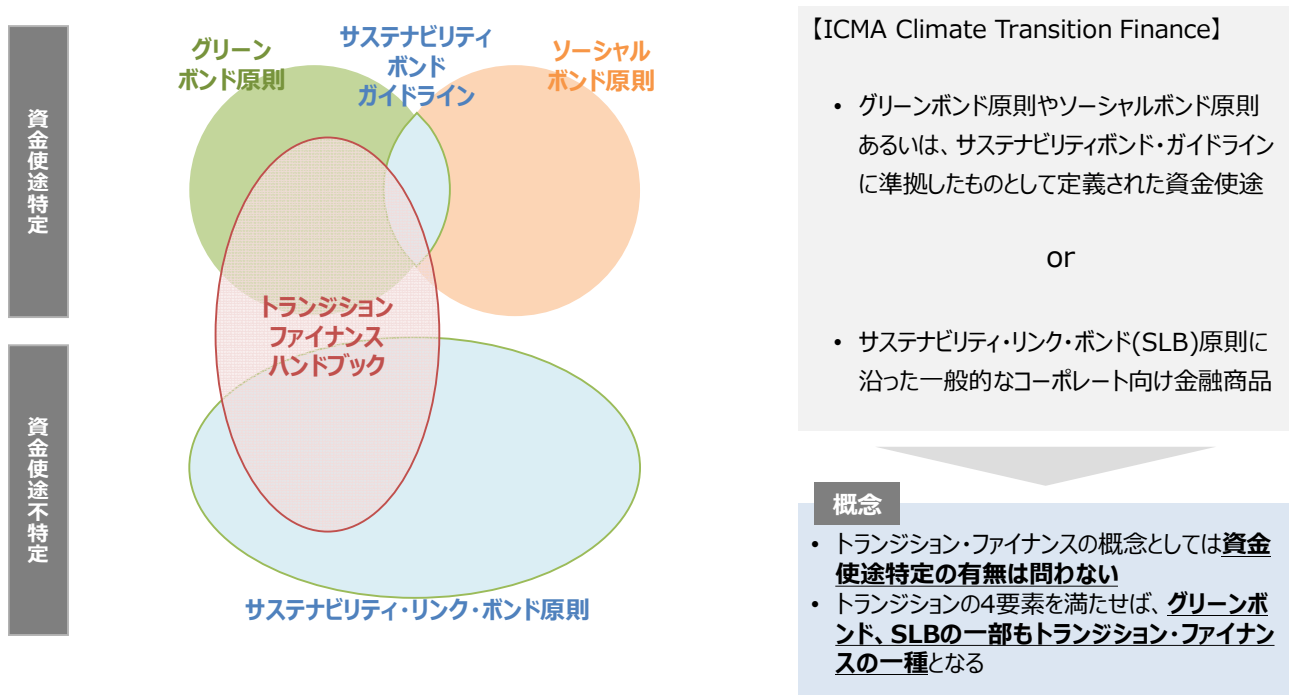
資金使途特定

資金使途不特定

グリーンボンド原則

サステナビリティボンドガイドライン

ソーシャルボンド原則

トランジションファイナンスハンドブック

サステナビリティ・リンク・ボンド原則

【ICMA Climate Transition Finance】

• グリーンボンド原則やソーシャルボンド原則あるいは、サステナビリティボンド・ガイドラインに準拠したものとして定義された資金使途

or

• サステナビリティ・リンク・ボンド(SLB)原則に沿った一般的なコーポレート向け金融商品

概念

• トランジション・ファイナンスの概念としては資金使途特定の有無は問わない

• トランジションの4要素を満たせば、グリーンボンド、SLBの一部もトランジション・ファイナンスの一種となる